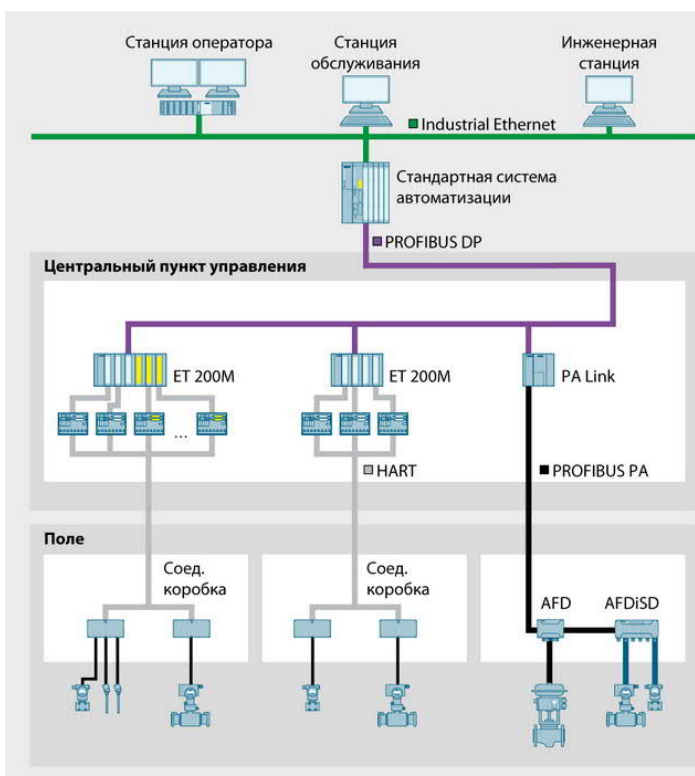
Станция оператора

Станция обслуживания

Инженерная станция

Industrial Ethernet

Стандартная система автоматизации

PROFIBUS DP

Центральный пункт управления

ET 200M

...

ET 200M

PA Link

HART

PROFIBUS PA

Поле

Соед. коробка

Соед. коробка

AFD

AFDiSD